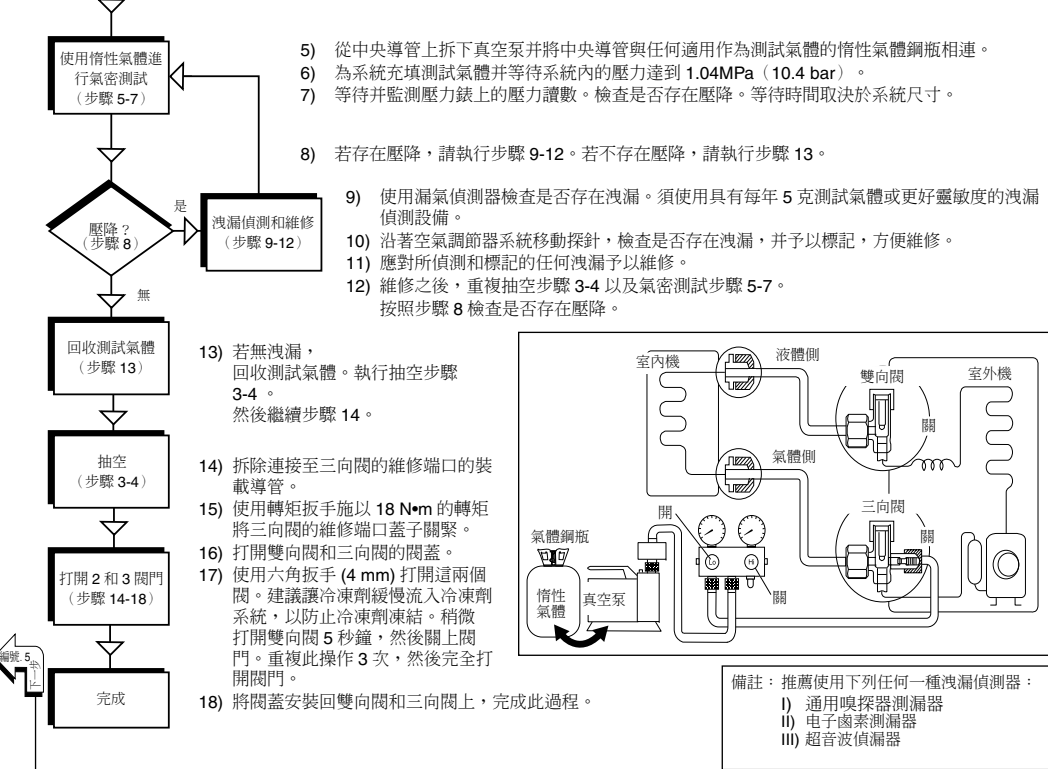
使用惰性氣體進行氣密測試
（步驟 5-7）

5) 從中央導管上拆下真空泵并將中央導管與任何適用作為測試氣體的惰性氣體鋼瓶相連。
6) 為系統充填測試氣體并等待系統內的壓力達到 1.04MPa（10.4 bar）。
7) 等待并監測壓力錶上的壓力讀數。檢查是否存在壓降。等待時間取決於系統尺寸。

8) 若存在壓降，請執行步驟 9-12。若不存在壓降，請執行步驟 13。

壓降？
（步驟 8）

是

洩漏偵測和維修
（步驟 9-12）

9) 使用漏氣偵測器檢查是否存在洩漏。須使用具有每年 5 克測試氣體或更好靈敏度的洩漏偵測設備。
10) 沿著空氣調節器系統移動探針，檢查是否存在洩漏，并予以標記，方便維修。
11) 應對所偵測和標記的任何洩漏予以維修。
12) 維修之後，重複抽空步驟 3-4 以及氣密測試步驟 5-7。
按照步驟 8 檢查是否存在壓降。

無

回收測試氣體
（步驟 13）

13) 若無洩漏，
回收測試氣體。執行抽空步驟 3-4 。
然後繼續步驟 14。

抽空
（步驟 3-4）

14) 拆除連接至三向閥的維修端口的裝載導管。
15) 使用轉矩扳手施以 18 N•m 的轉矩將三向閥的維修端口蓋子關緊。
16) 打開雙向閥和三向閥的閥蓋。
17) 使用六角扳手 (4 mm) 打開這兩個閥。建議讓冷凍劑緩慢流入冷凍劑系統，以防止冷凍劑凍結。稍微打開雙向閥 5 秒鐘，然後關上閥門。重複此操作 3 次，然後完全打開閥門。
18) 將閥蓋安裝回雙向閥和三向閥上，完成此過程。

打開 2 和 3 閥門
（步驟 14-18）

完成

編號 5 一十

室內機
液體側
雙向閥
室外機
關
氣體側
三向閥
開
關
氣體鋼瓶
惰性氣體
真空泵
關
Lo
Hi

備註：推薦使用下列任何一種洩漏偵測器：
I) 通用嗅探器測漏器
II) 电子卤素測漏器
III) 超音波偵漏器